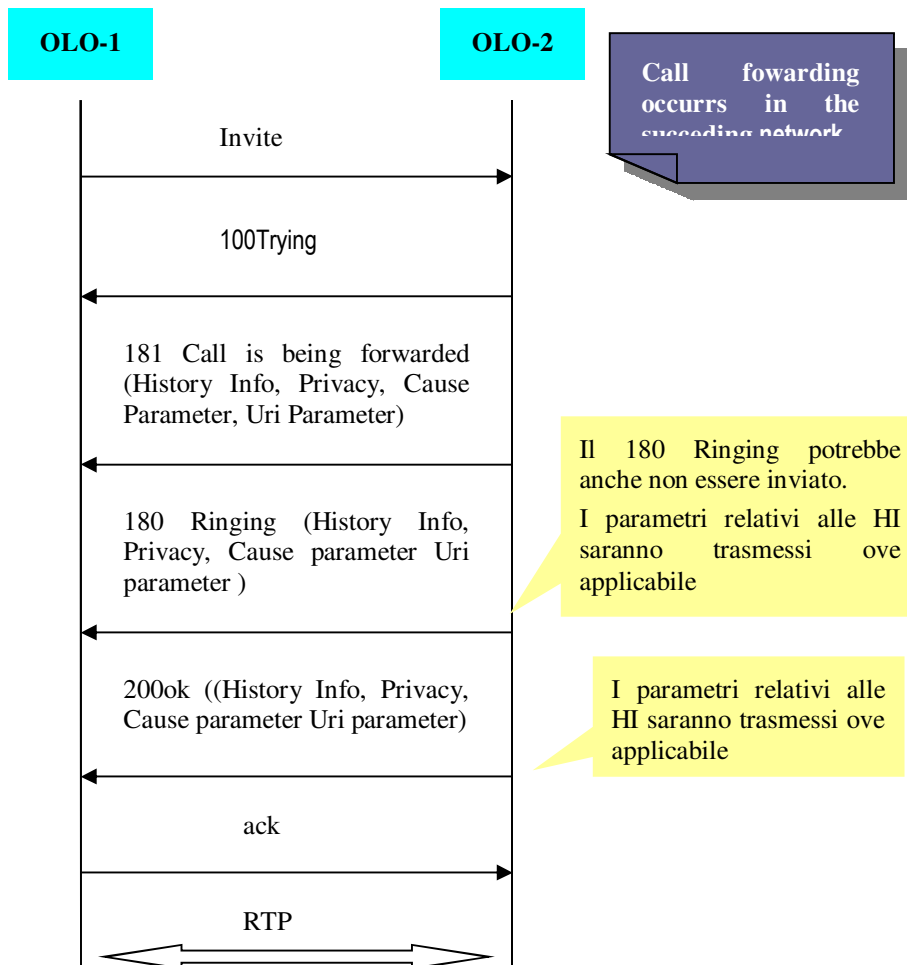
OLO-1

OLO-2

Call fowarding occurrs in the succeding network

Invite

100Trying

181 Call is being forwarded (History Info, Privacy, Cause Parameter, Uri Parameter)

Il 180 Ringing potrebbe anche non essere inviato.

I parametri relativi alle HI saranno trasmessi ove applicabile

180 Ringing (History Info, Privacy, Cause parameter Uri parameter )

200ok ((History Info, Privacy, Cause parameter Uri parameter)

I parametri relativi alle HI saranno trasmessi ove applicabile

ack

RTP